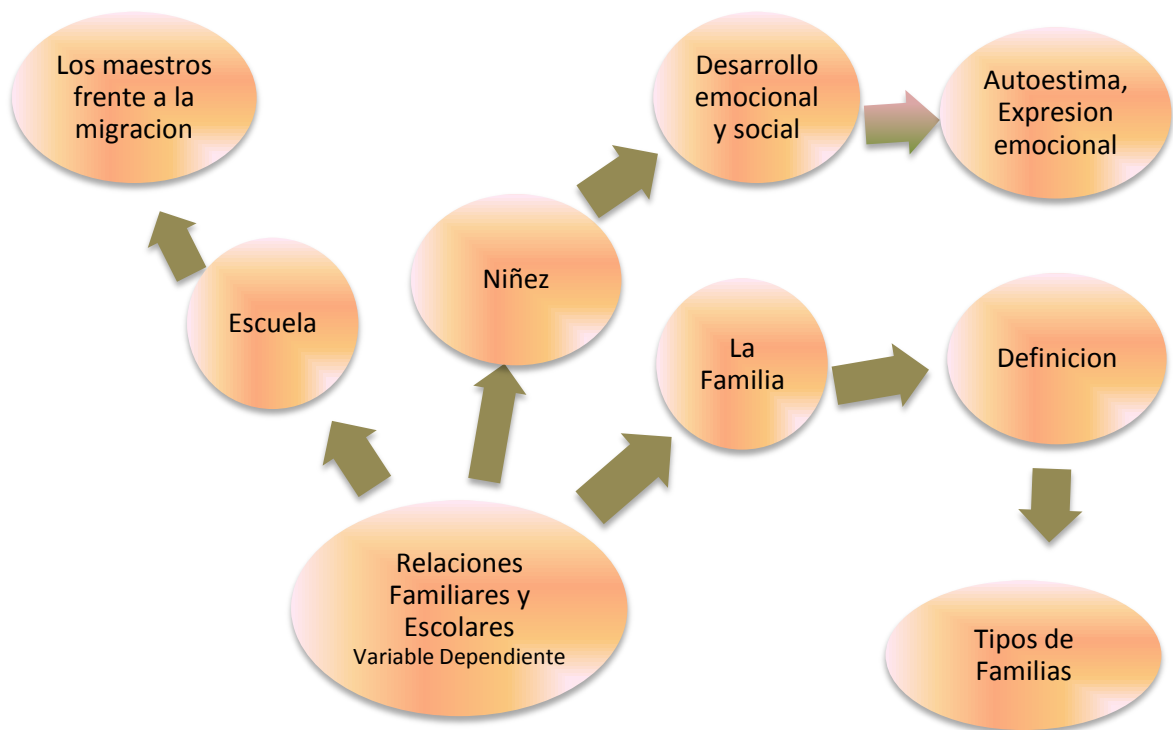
Los maestros frente a la migracion

Desarrollo emocional y social

Autoestima, Expresion emocional

Niñez

Escuela

La Familia

Definicion

Relaciones Familiares y Escolares
Variable Dependiente

Tipos de Familias